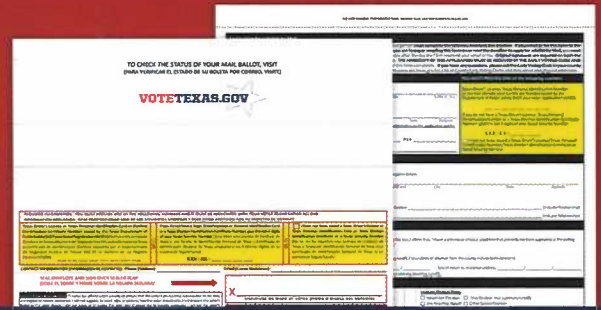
TO CHECK THE STATUS OF YOUR MAIL BALLOT, VISIT
(PARA VERIFICAR EL ESTADO DE SU BOLETA POR CORREO, VISITE)

VOTETEXAS.GOV

SEAL ENVELOPE AND SIGN OVER FLAP
(SELLE EL SOBRE Y FIRME SOBRE LA SOLAPA SELLADA)

X

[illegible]